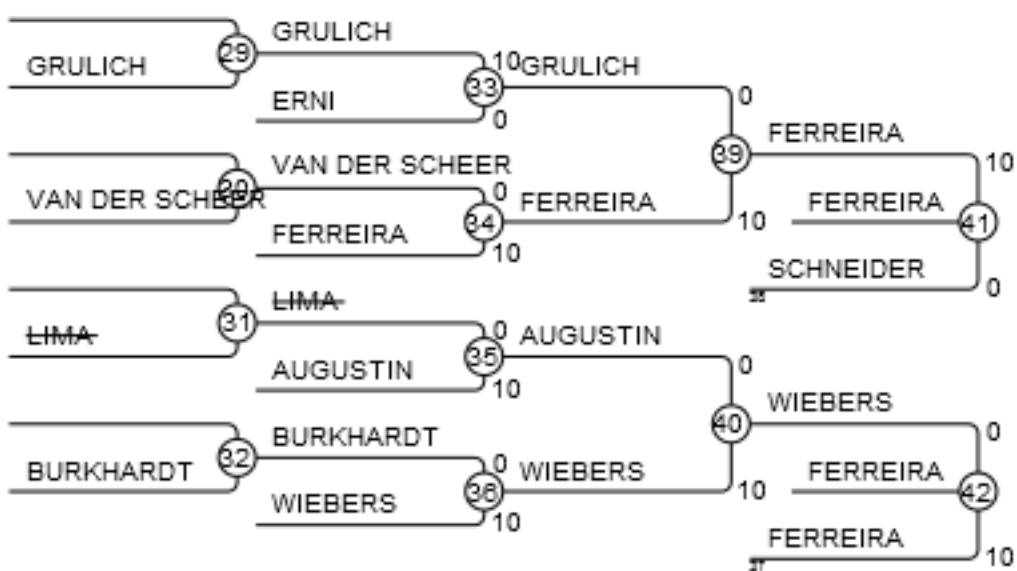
GRULICH
29
GRULICH
10
GRULICH
33
ERNI
0
0
VAN DER SCHEER
30
VAN DER SCHEER
39
FERREIRA
10
0
FERREIRA
34
FERREIRA
10
FERREIRA
41
10
SCHNEIDER
0
28
LIMA
31
LIMA
0
AUGUSTIN
35
AUGUSTIN
10
0
WIEBERS
BURKHARDT
32
BURKHARDT
40
0
0
WIEBERS
36
WIEBERS
10
FERREIRA
42
10
FERREIRA
10
27